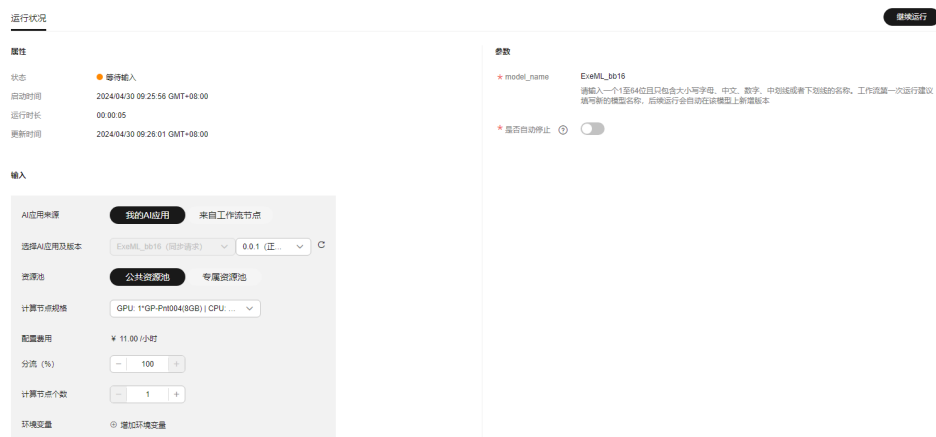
运行状况

继续运行

属性

状态 等待输入

启动时间 2024/04/30 09:25:56 GMT+08:00

运行时长 00:00:05

更新时间 2024/04/30 09:26:01 GMT+08:00

输入

AI应用来源 我的AI应用 来自工作流节点

选择AI应用及版本 ExeML_bb16（同步请求） 0.0.1（正...

资源池 公共资源池 专属资源池

计算节点规格 GPU: 1*GP-Pnt004(8GB) | CPU: ...

配置费用 ¥ 11.00 /小时

分流（%） − 100 +

计算节点个数 − 1 +

环境变量 ⊕ 增加环境变量

参数

* model_name ExeML_bb16

请输入一个1至64位且只包含大小写字母、中文、数字、中划线或者下划线的名称。工作流第一次运行建议填写新的模型名称，后续运行会自动在该模型上新增版本

* 是否自动停止 ?